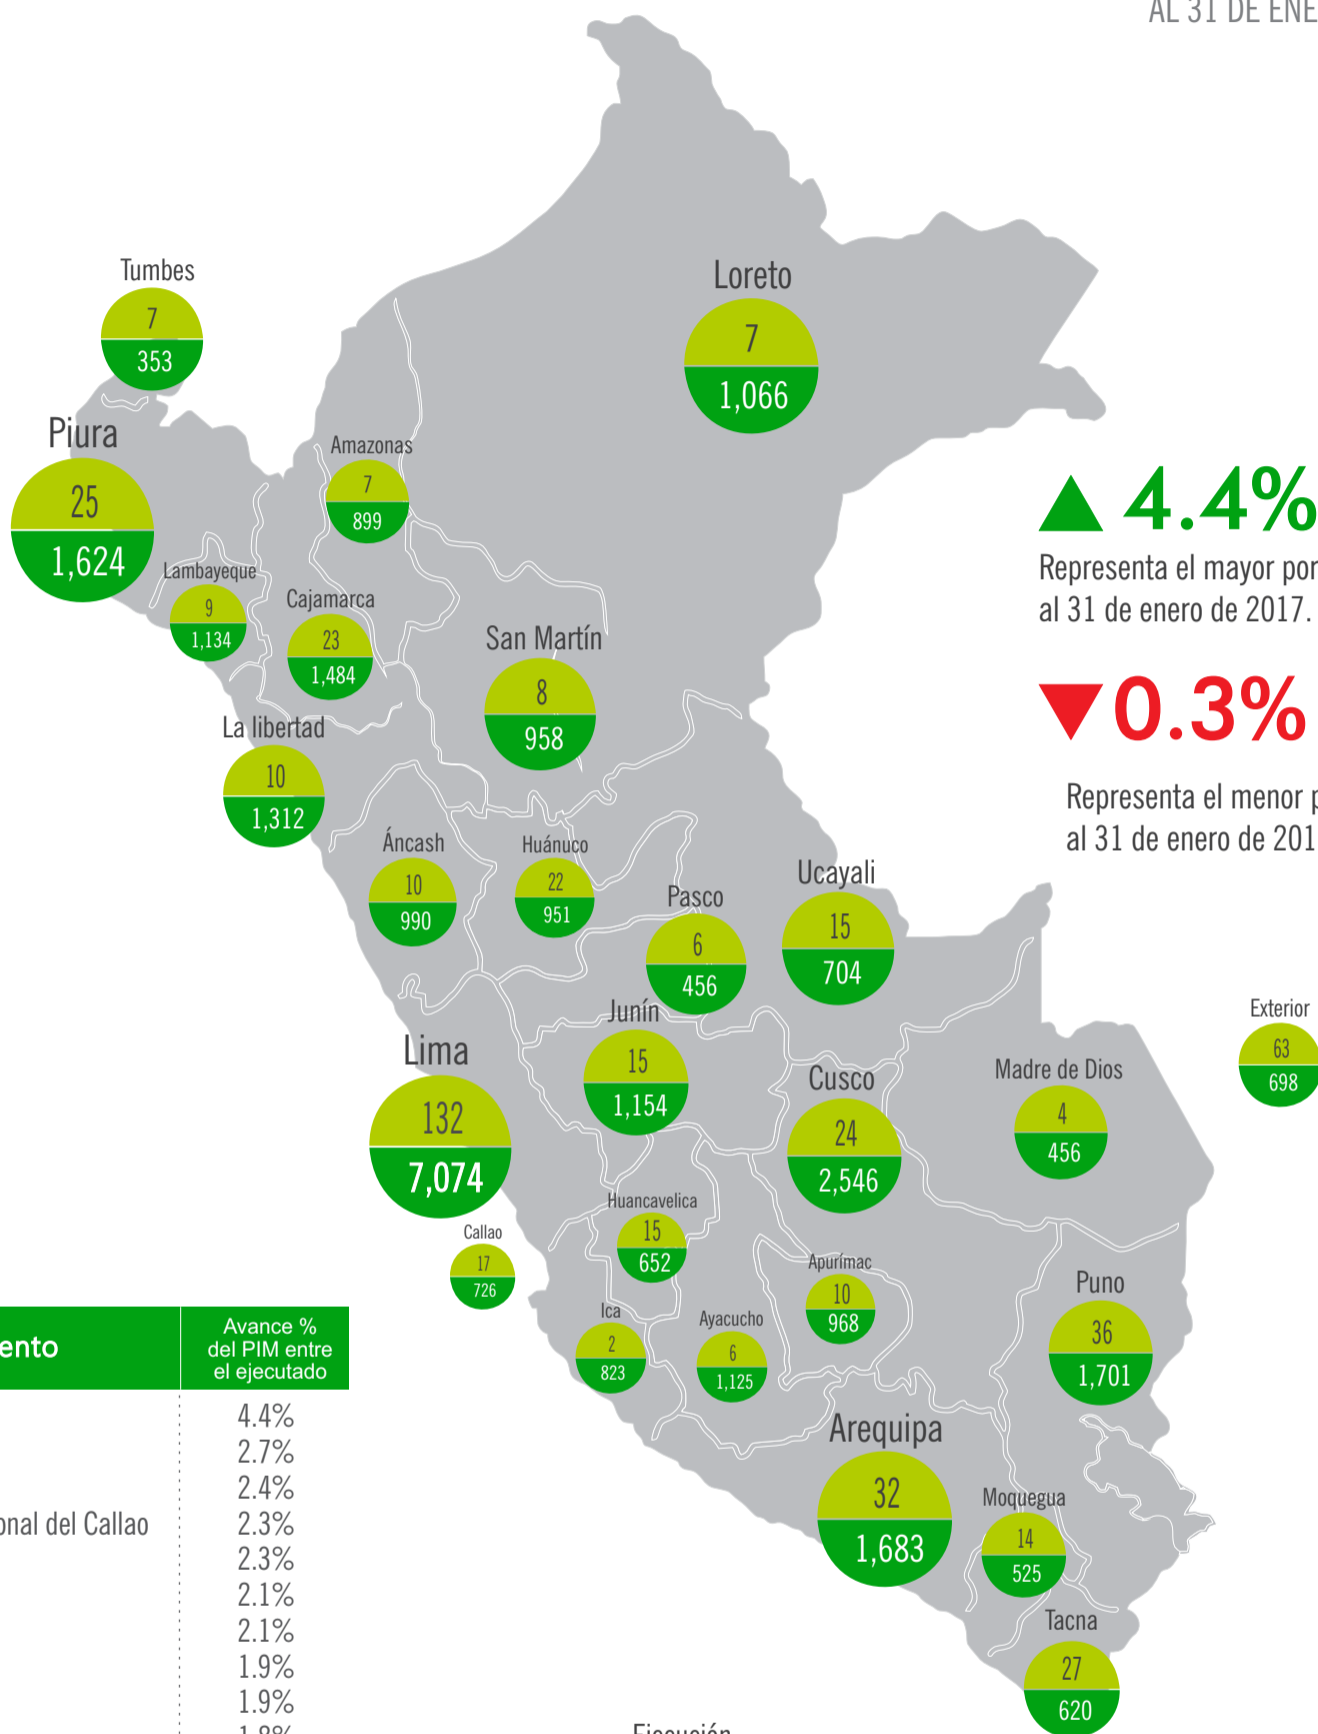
AL 31 DE ENE

Tumbes
7
353

Piura
25
1,624

Lambayeque
9
1,134

Amazonas
7
899

Cajamarca
23
1,484

Loreto
7
1,066

San Martín
8
958

La libertad
10
1,312

Áncash
10
990

Huánuco
22
951

Pasco
6
456

Ucayali
15
704

Junín
15
1,154

Lima
132
7,074

Callao
17
726

Cusco
24
2,546

Madre de Dios
4
456

Exterior
63
698

Huancavelica
15
652

Apurímac
10
968

Ica
2
823

Ayacucho
6
1,125

Puno
36
1,701

Arequipa
32
1,683

Moquegua
14
525

Tacna
27
620

▲ 4.4%
Representa el mayor por al 31 de enero de 2017.

▼0.3%
Representa el menor p al 31 de enero de 201

| ento | Avance % del PIM entre el ejecutado |
|---|---|
| | 4.4% |
| | 2.7% |
| | 2.4% |
| onal del Callao | 2.3% |
| | 2.3% |
| | 2.1% |
| | 2.1% |
| | 1.9% |
| | 1.9% |
| | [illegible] |

Ejecución